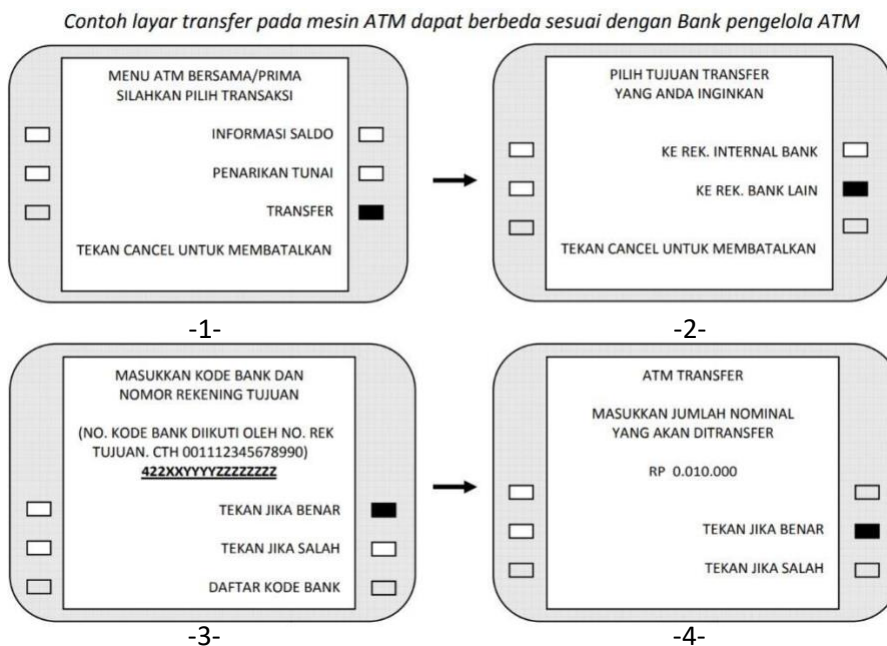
Contoh layar transfer pada mesin ATM dapat berbeda sesuai dengan Bank pengelola ATM

MENU ATM BERSAMA/PRIMA
SILAHKAN PILIH TRANSAKSI

INFORMASI SALDO

PENARIKAN TUNAI

TRANSFER

TEKAN CANCEL UNTUK MEMBATALKAN

-1-

PILIH TUJUAN TRANSFER
YANG ANDA INGINKAN

KE REK. INTERNAL BANK

KE REK. BANK LAIN

TEKAN CANCEL UNTUK MEMBATALKAN

-2-

MASUKKAN KODE BANK DAN
NOMOR REKENING TUJUAN

(NO. KODE BANK DIIKUTI OLEH NO. REK TUJUAN. CTH 001112345678990)
422XXYYYYZZZZZZZZ

TEKAN JIKA BENAR

TEKAN JIKA SALAH

DAFTAR KODE BANK

-3-

ATM TRANSFER

MASUKKAN JUMLAH NOMINAL
YANG AKAN DITRANSFER

RP 0.010.000

TEKAN JIKA BENAR

TEKAN JIKA SALAH

-4-